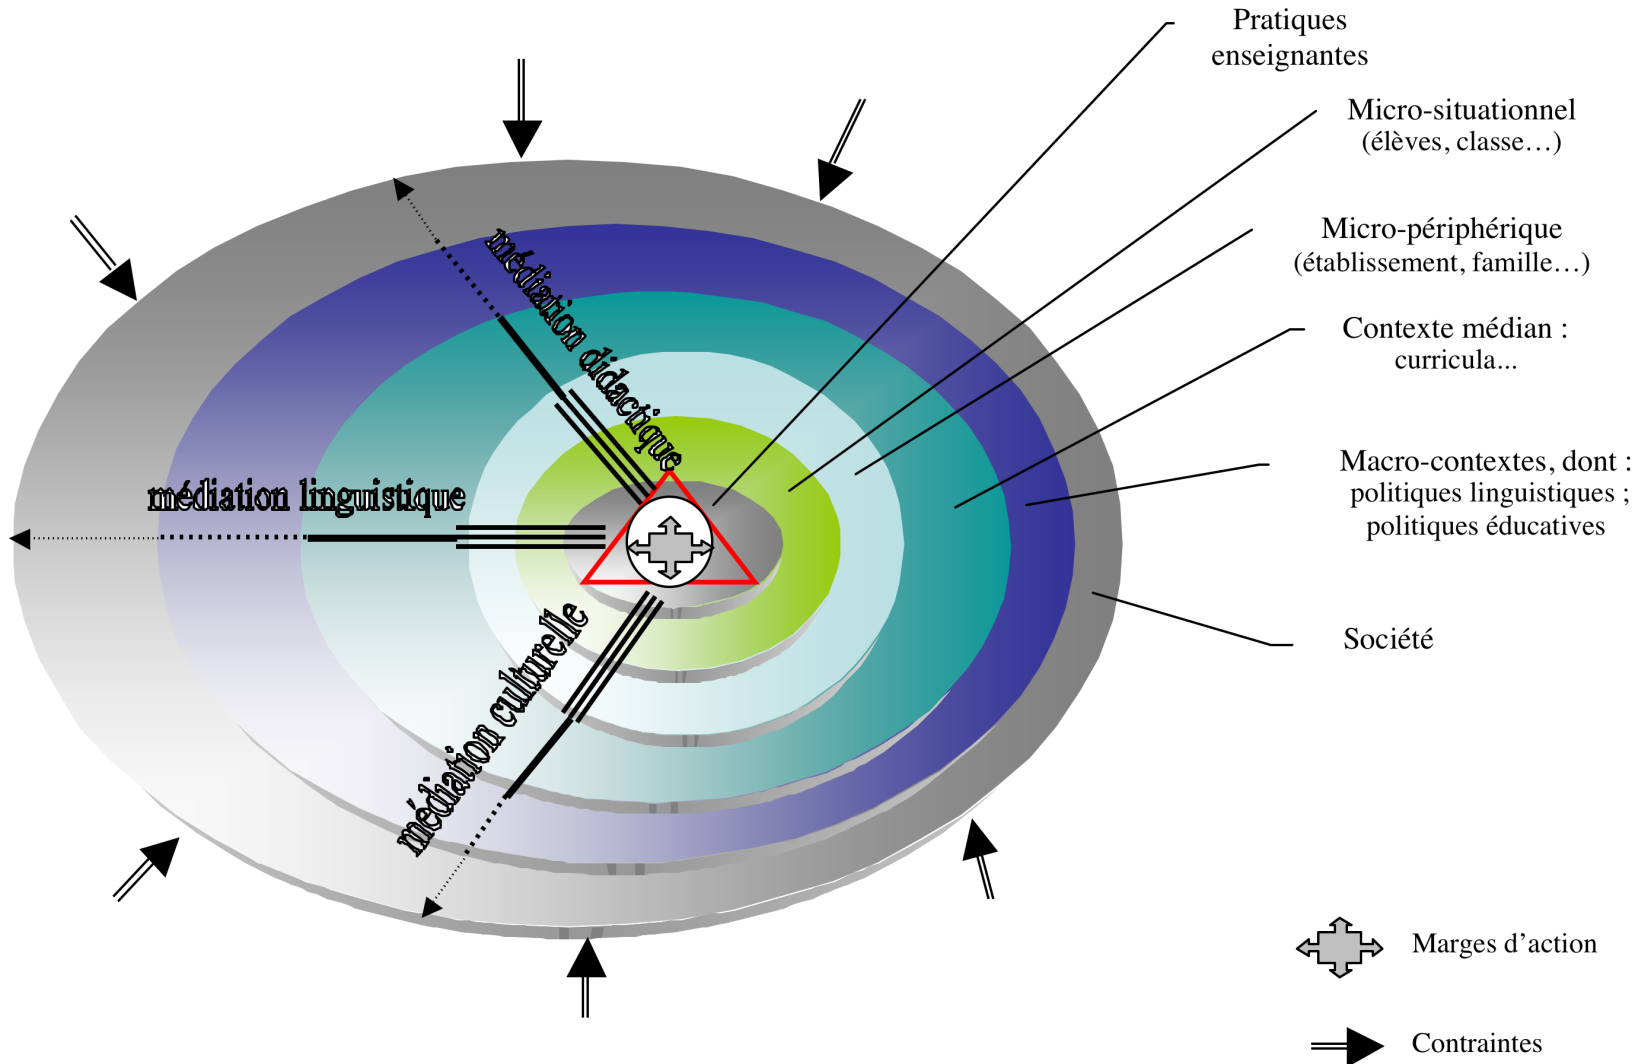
Pratiques enseignantes

Micro-situationnel (élèves, classe…)

Micro-périphérique (établissement, famille…)

Contexte médian : curricula...

Macro-contextes, dont : politiques linguistiques ; politiques éducatives

Société

médiation didactique

médiation linguistique

médiation culturelle

Marges d’action

Contraintes